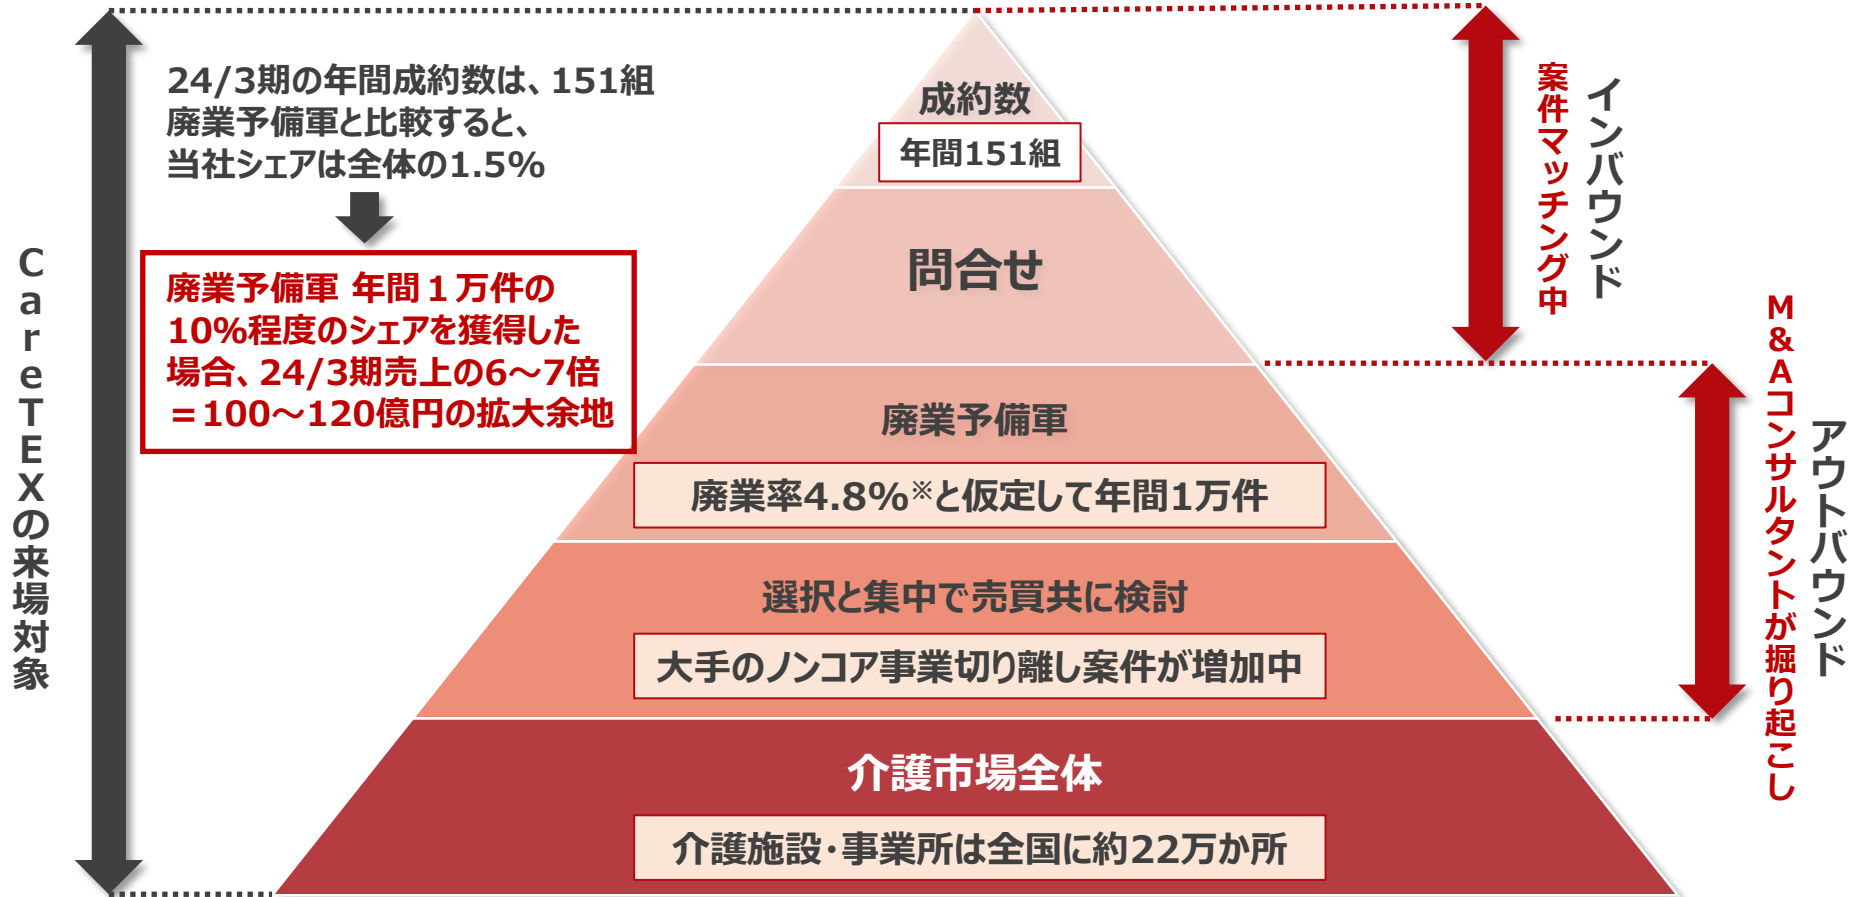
24/3期の年間成約数は、151組
廃業予備軍と比較すると、
当社シェアは全体の1.5%

廃業予備軍 年間１万件の
10%程度のシェアを獲得した
場合、24/3期売上の6～7倍
＝100～120億円の拡大余地

CareTEXの来場対象

成約数
年間151組

問合せ

廃業予備軍
廃業率4.8%※と仮定して年間1万件

選択と集中で売買共に検討
大手のノンコア事業切り離し案件が増加中

介護市場全体
介護施設･事業所は全国に約22万か所

インバウンド
案件マッチング中

アウトバウンド
M&Aコンサルタントが掘り起こし